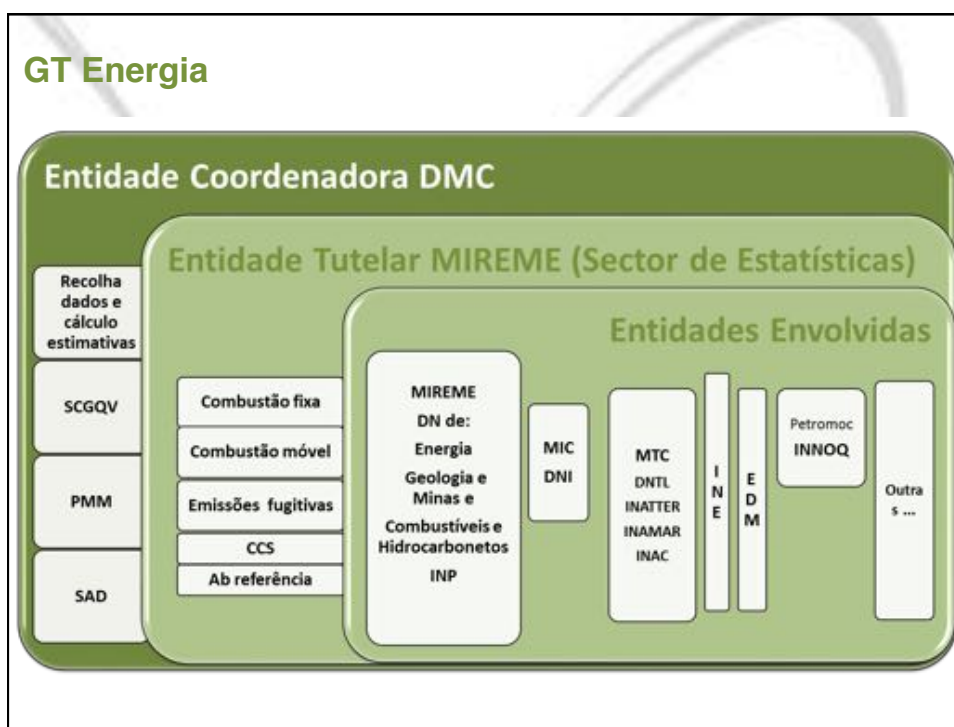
GT Energia

Entidade Coordenadora DMC

Recolha dados e cálculo estimativas

SCGQV

PMM

SAD

Entidade Tutelar MIREME (Sector de Estatísticas)

Combustão fixa

Combustão móvel

Emissões fugitivas

CCS

Ab referência

Entidades Envolvidas

MIREME
DN de:
Energia
Geologia e Minas e
Combustíveis e Hidrocarbonetos
INP

MIC
DNI

MTC
DNTL
INATTER
INAMAR
INAC

I
N
E

E
D
M

Petromoc
INNOQ

Outra
s ...